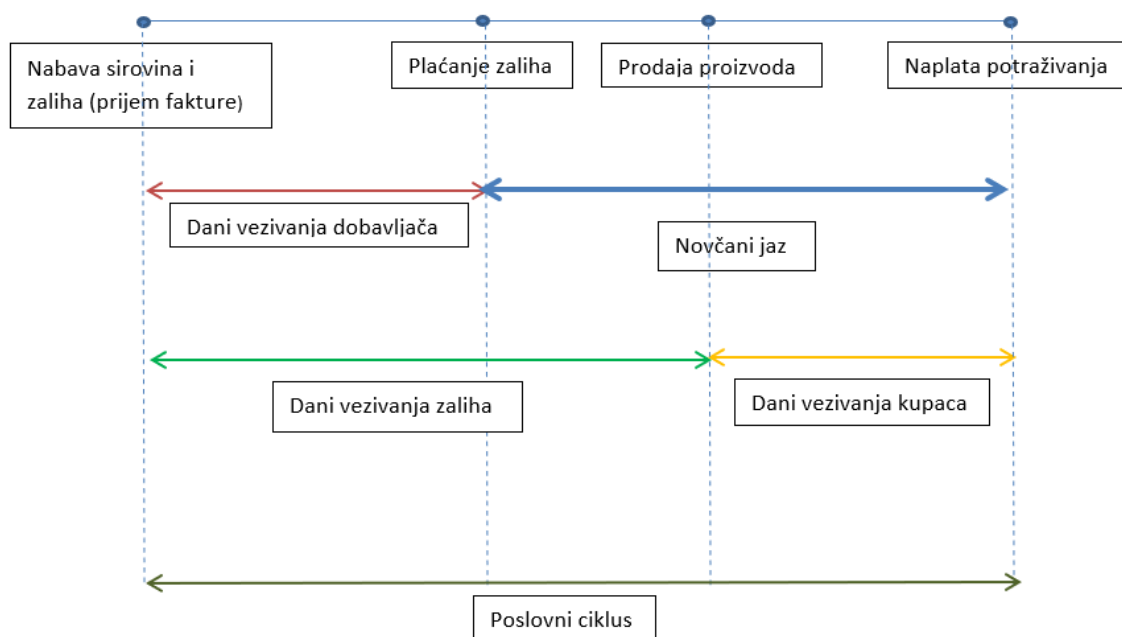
Nabava sirovina i zaliha (prijem fakture)

Plaćanje zaliha

Prodaja proizvoda

Naplata potraživanja

Dani vezivanja dobavljača

Novčani jaz

Dani vezivanja zaliha

Dani vezivanja kupaca

Poslovni ciklus